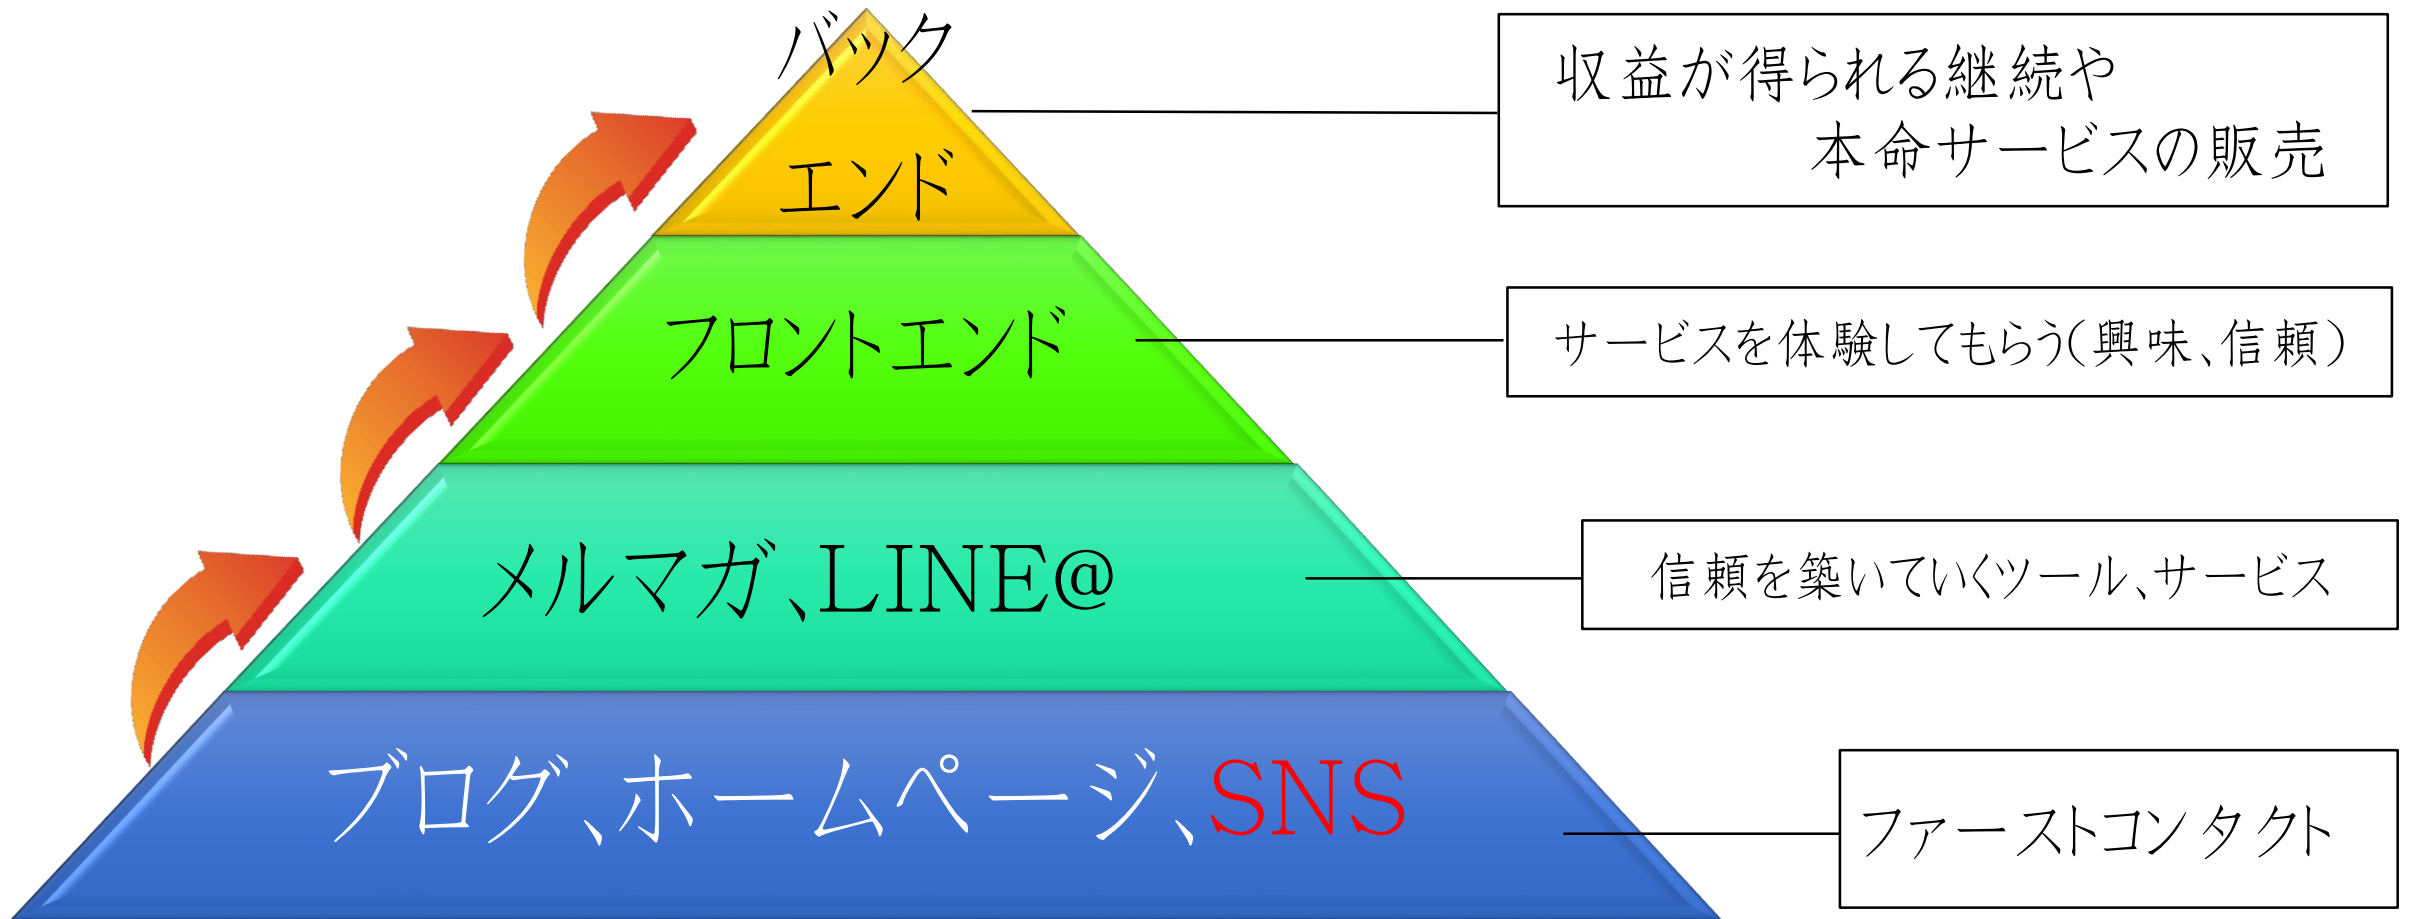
バック
エンド

収益が得られる継続や
本命サービスの販売

フロントエンド

サービスを体験してもらう(興味、信頼)

メルマガ、LINE@

信頼を築いていくツール、サービス

ブログ、ホームページ、SNS

ファーストコンタクト